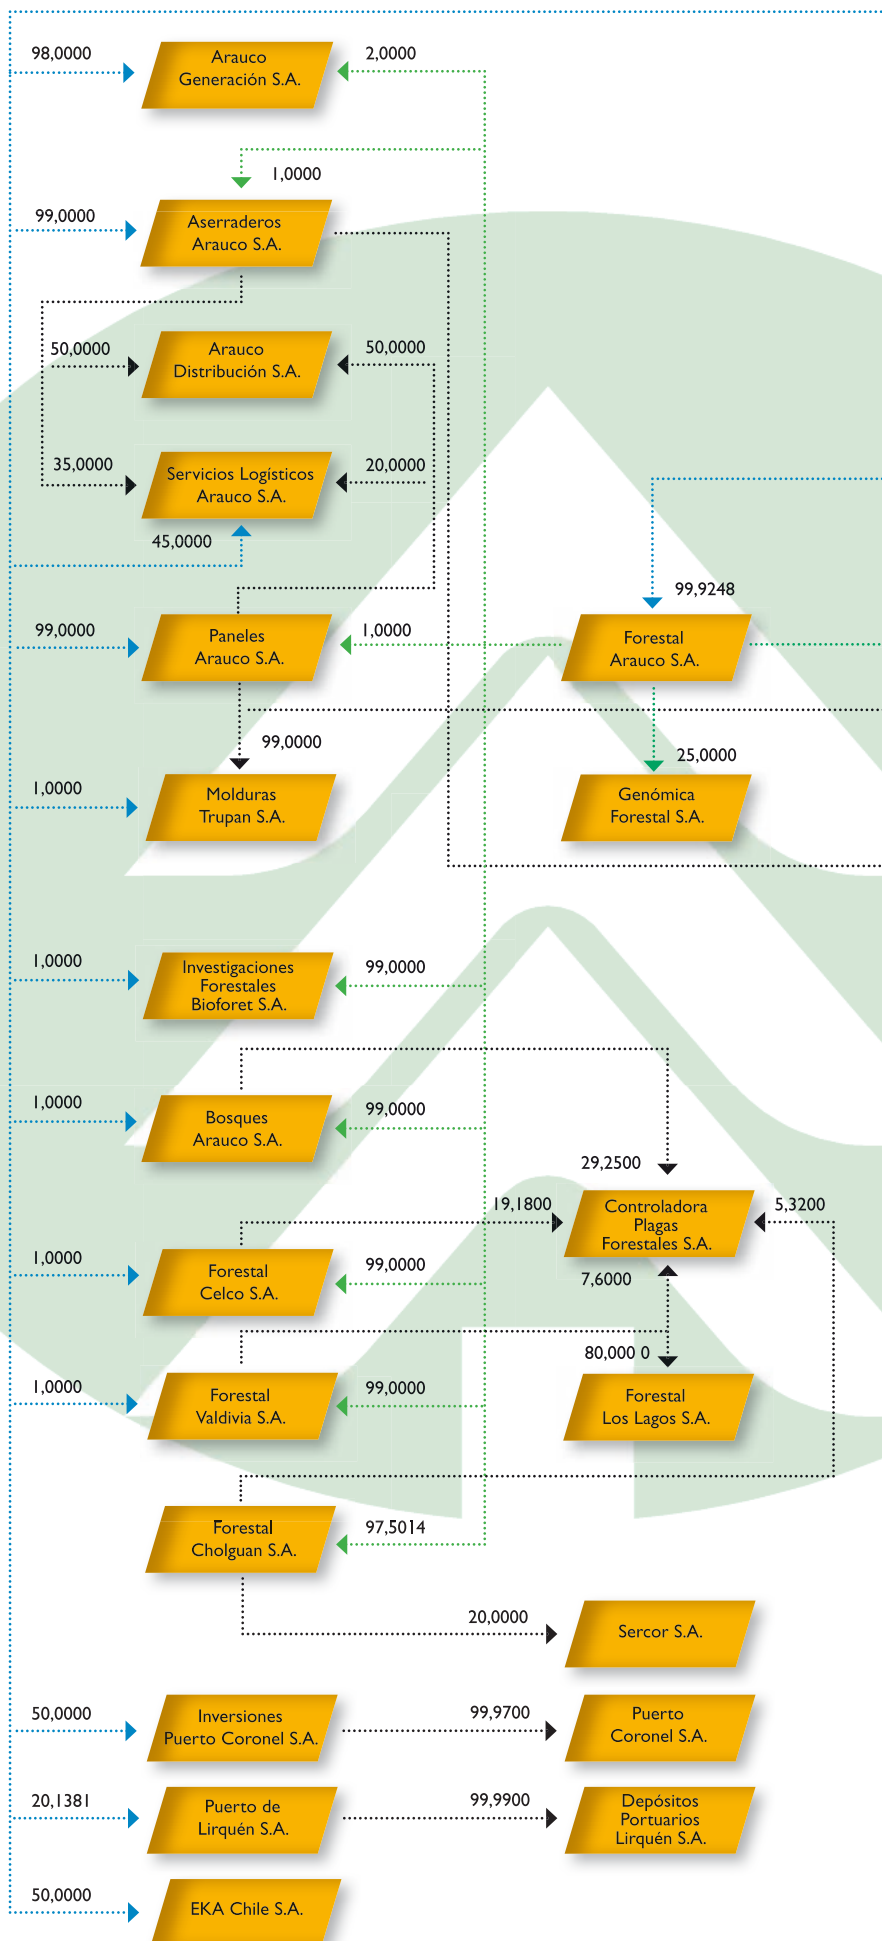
98,0000
Arauco Generación S.A.
2,0000

1,0000
99,0000
Aserraderos Arauco S.A.

50,0000
Arauco Distribución S.A.
50,0000

35,0000
Servicios Logísticos Arauco S.A.
20,0000
45,0000

99,9248
99,0000
Paneles Arauco S.A.
1,0000
Forestal Arauco S.A.

99,0000
25,0000
1,0000
Molduras Trupan S.A.
Genómica Forestal S.A.

1,0000
Investigaciones Forestales Bioforet S.A.
99,0000

1,0000
Bosques Arauco S.A.
99,0000

29,2500
19,1800
Controladora Plagas Forestales S.A.
5,3200
1,0000
Forestal Celco S.A.
99,0000
7,6000

80,000 0
1,0000
Forestal Valdivia S.A.
99,0000
Forestal Los Lagos S.A.

Forestal Cholguan S.A.
97,5014

20,0000
Sercor S.A.

50,0000
Inversiones Puerto Coronel S.A.
99,9700
Puerto Coronel S.A.

20,1381
Puerto de Lirquén S.A.
99,9900
Depósitos Portuarios Lirquén S.A.

50,0000
EKA Chile S.A.